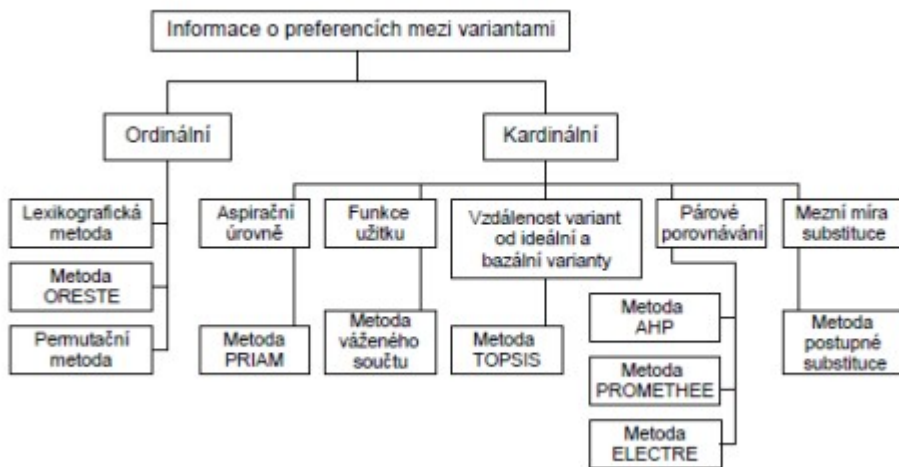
Informace o preferencích mezi variantami

Ordinální

Kardinální

Lexikografická metoda

Metoda ORESTE

Permutační metoda

Aspirační úrovně

Metoda PRIAM

Funkce užitku

Metoda váženého součtu

Vzdálenost variant od ideální a bazální varianty

Metoda TOPSIS

Párové porovnávání

Metoda AHP

Metoda PROMETHEE

Metoda ELECTRE

Mezní míra substituce

Metoda postupné substituce